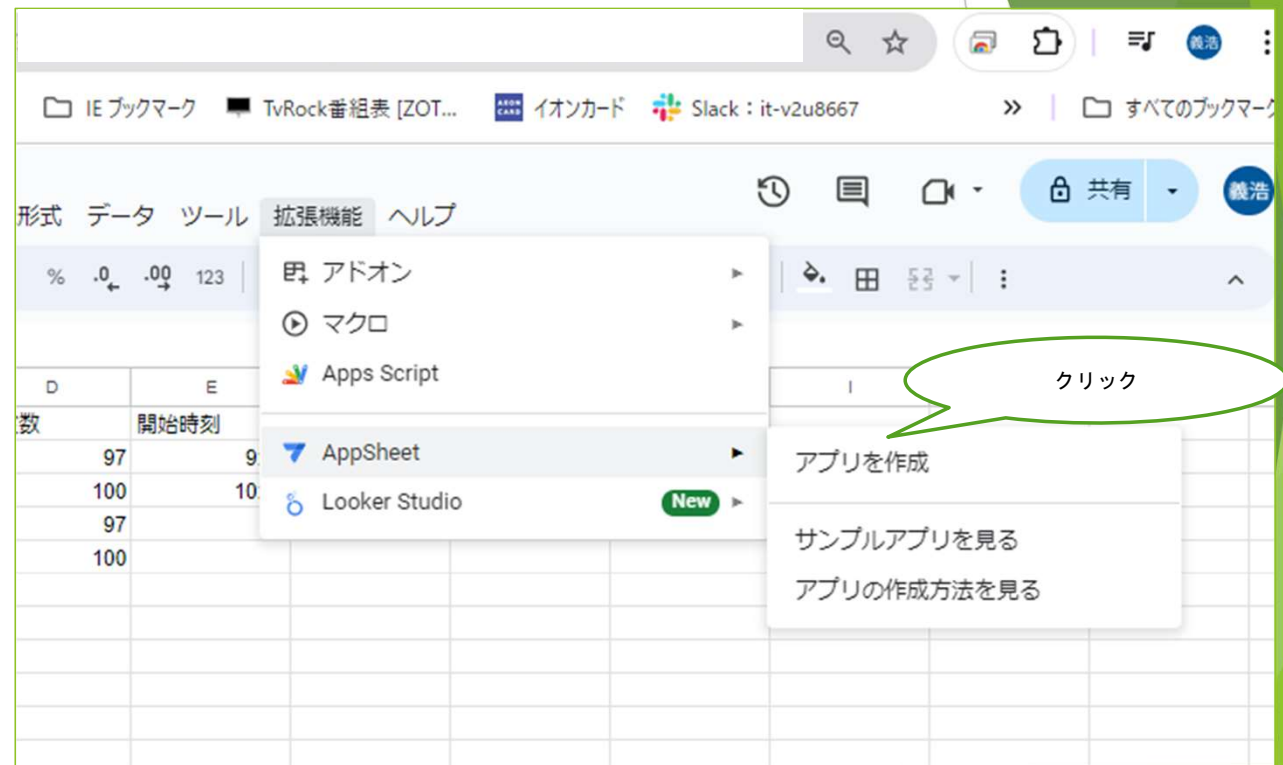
義浩

IE ブックマーク　TvRock番組表 [ZOT...　AEON CARD イオンカード　Slack：it-v2u8667　»　すべてのブックマーク

形式　データ　ツール　拡張機能　ヘルプ

共有　義浩

%　.0　.00　123

アドオン
マクロ
Apps Script
AppSheet
Looker Studio　New

アプリを作成
サンプルアプリを見る
アプリの作成方法を見る

クリック

| D | E |
|---|---|
| 数 | 開始時刻 |
| 97 | 9 |
| 100 | 10 |
| 97 | |
| 100 | |

I